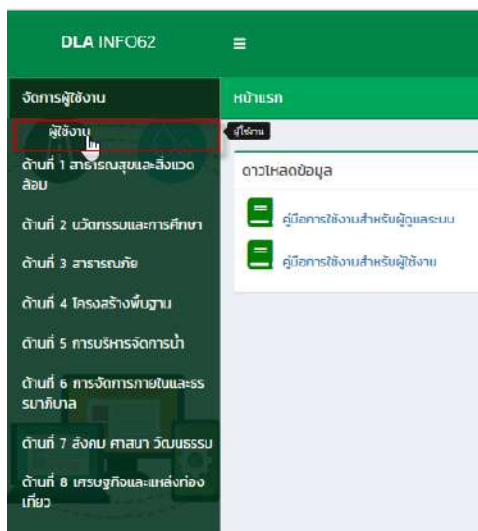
DLA INFO62

≡

จัดการผู้ใช้งาน

ผู้ใช้งาน

ผู้ใช้งาน

ด้านที่ 1 สาธารณสุขและสิ่งแวดล้อม

ด้านที่ 2 นวัตกรรมและการศึกษา

ด้านที่ 3 สาธารณภัย

ด้านที่ 4 โครงสร้างพื้นฐาน

ด้านที่ 5 การบริหารจัดการน้ำ

ด้านที่ 6 การจัดการภายในและธรรมาภิบาล

ด้านที่ 7 สังคม ศาสนา วัฒนธรรม

ด้านที่ 8 เศรษฐกิจและแหล่งท่องเที่ยว

หน้าแรก

ดาวโหลดข้อมูล

คู่มือการใช้งานสำหรับผู้ดูแลระบบ

คู่มือการใช้งานสำหรับผู้ใช้งาน